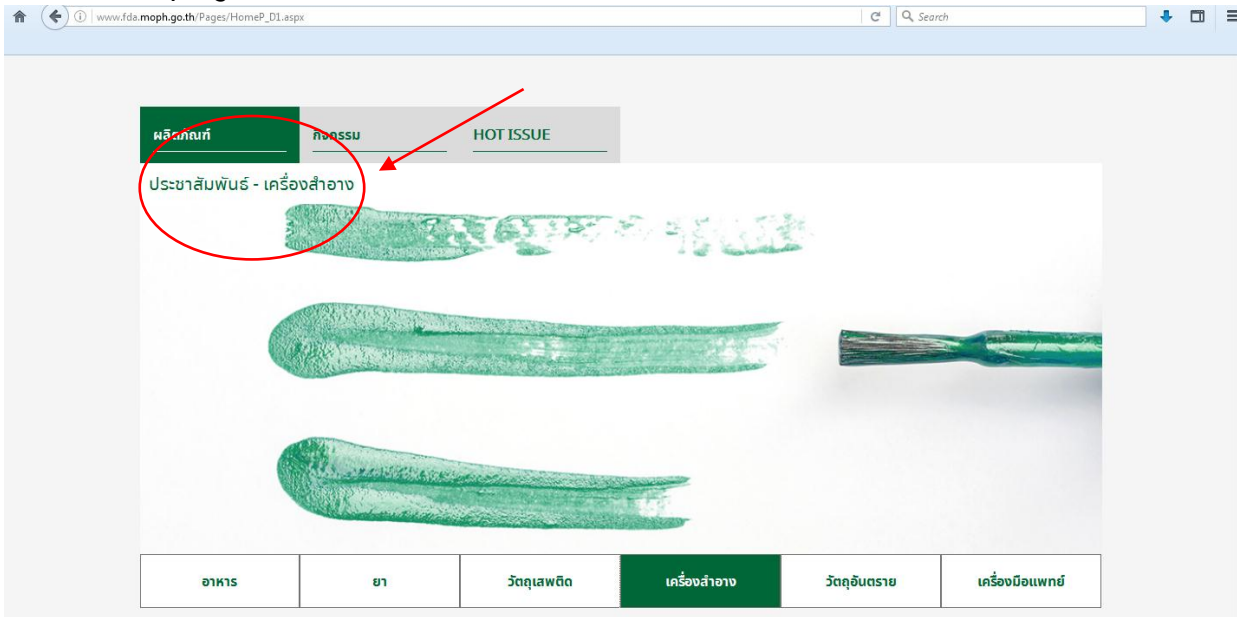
www.fda.moph.go.th/Pages/HomeP_D1.aspx

Search

ผลิตภัณฑ์

กิจกรรม

HOT ISSUE

ประชาสัมพันธ์ - เครื่องสำอาง

| อาหาร | ยา | วัตถุเสพติด | เครื่องสำอาง | วัตถุอันตราย | เครื่องมือแพทย์ |
|---|---|---|---|---|---|